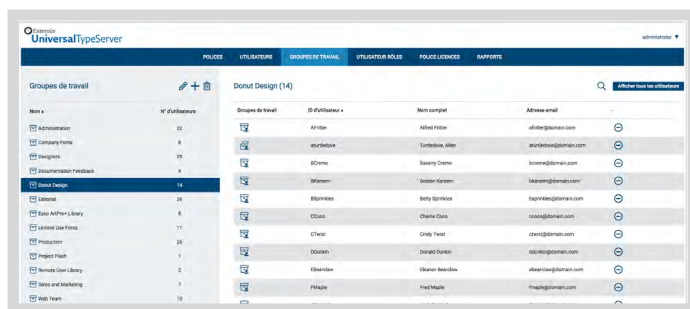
Extensis
UniversalTypeServer

administrator ▼

POLICES UTILISATEURS GROUPES DE TRAVAIL UTILISATEUR RÔLES POLICE LICENCES RAPPORTS

Groupes de travail

| Nom ▴ | N° d'utilisateurs |
|---|---|
| Administration | 22 |
| Company Fonts | 8 |
| Designers | 29 |
| Documentation Feedback | 4 |
| Donut Design | 14 |
| Editorial | 26 |
| Extsi AVPN+ Library | 8 |
| Limited Use Fonts | 11 |
| Production | 26 |
| Project Flash | 1 |
| Remote User Library | 2 |
| Sales and Marketing | 7 |
| Web Team | 10 |

Donut Design (14)

Afficher tous les utilisateurs

| Groupes de travail | ID d'utilisateur ▴ | Nom complet | Adresse email | - |
|---|---|---|---|---|
| | AFritter | Alfred Fritter | afritter@domain.com | |
| | aturtledove | Turtledove, Allen | aturtledove@domain.com | |
| | BCreme | Basany Creme | bcreme@domain.com | |
| | BKareem | Boston Kareem | bkareem@domain.com | |
| | BSprinkles | Betty Sprinkles | bsprinkles@domain.com | |
| | CCoco | Charlie Coco | ccoco@domain.com | |
| | CTwist | Cindy Twist | ctwist@domain.com | |
| | DDunkin | Donald Dunkin | ddunkin@domain.com | |
| | EBearclaw | Eleanor Bearclaw | ebearclaw@domain.com | |
| | FMaple | Fred Maple | fmaple@domain.com | |